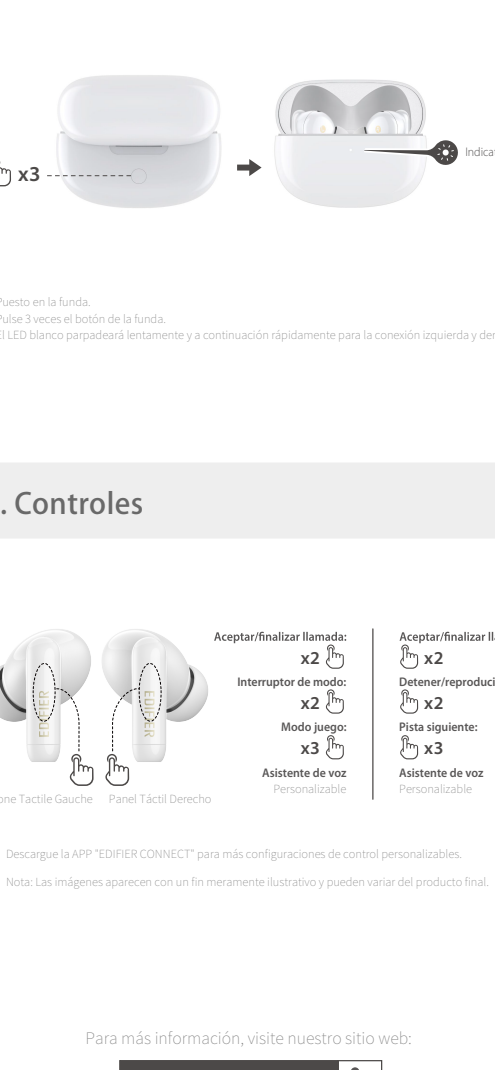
x3

Indica

Puesto en la funda.
Pulse 3 veces el botón de la funda.
El LED blanco parpadeará lentamente y a continuación rápidamente para la conexión izquierda y der

. Controles

EDIFIER

EDIFIER

one Tactile Gauche

Panel Táctil Derecho

Aceptar/finalizar llamada:
x2

Interruptor de modo:
x2

Modo juego:
x3

Asistente de voz
Personalizable

Aceptar/finalizar lla
x2

Detener/reproduci
x2

Pista siguiente:
x3

Asistente de voz
Personalizable

Descargue la APP "EDIFIER CONNECT" para más configuraciones de control personalizables.

Nota: Las imágenes aparecen con un fin meramente ilustrativo y pueden variar del producto final.

Para más información, visite nuestro sitio web: